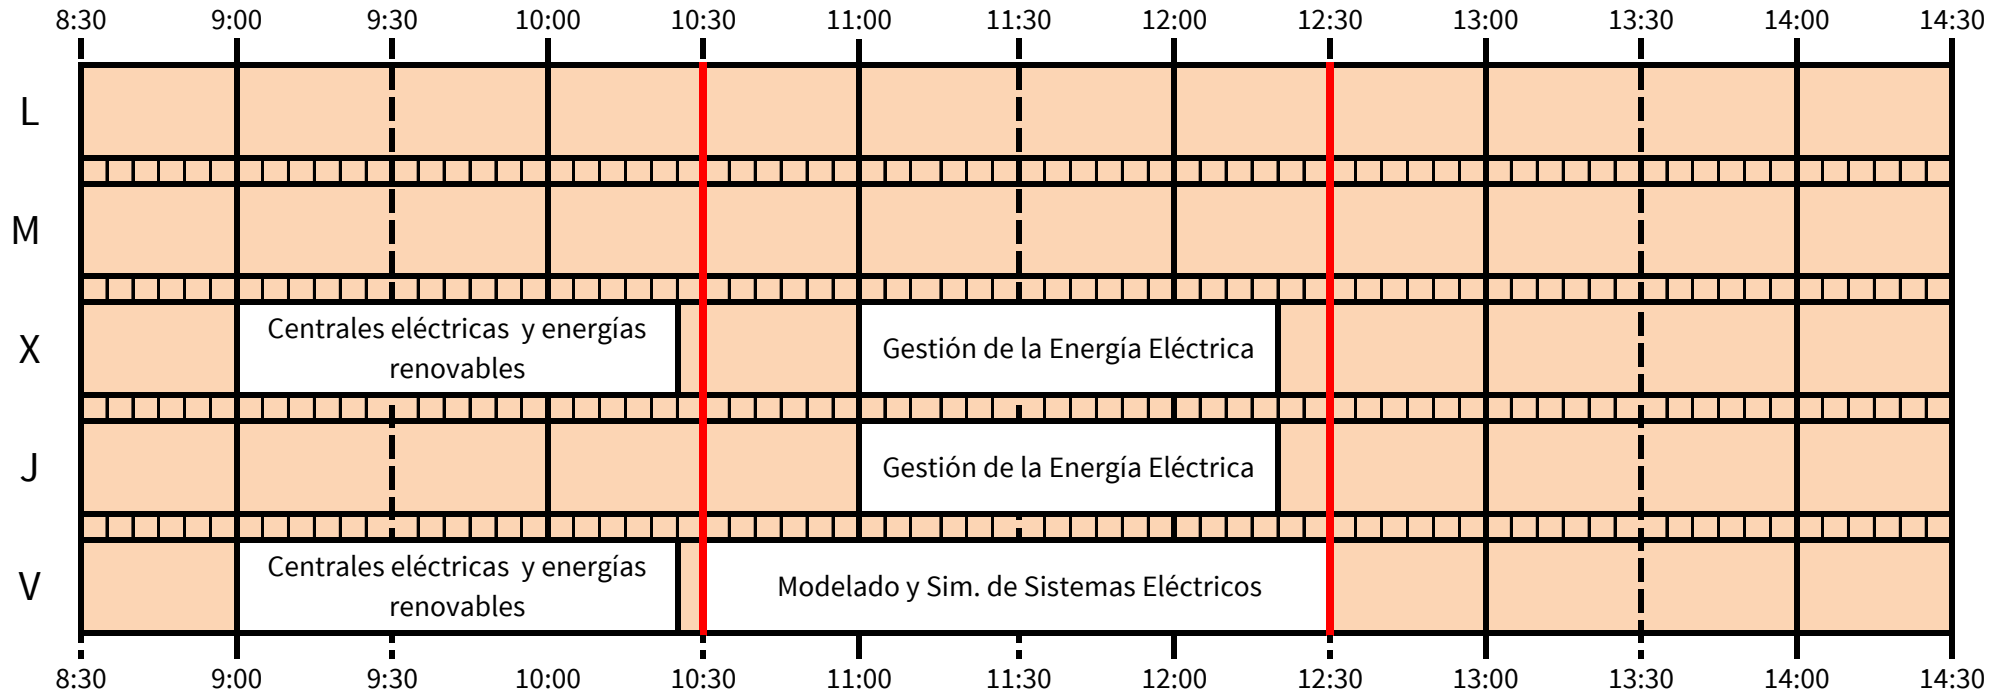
| | 8:30 | 9:00 | 9:30 | 10:00 | 10:30 | 11:00 | 11:30 | 12:00 | 12:30 | 13:00 | 13:30 | 14:00 | 14:30 |
|---|---|---|---|---|---|---|---|---|---|---|---|---|---|
| L | | | | | | | | | | | | | |
| M | | | | | | | | | | | | | |
| X | | Centrales eléctricas y energías renovables | | | | Gestión de la Energía Eléctrica | | | | | | | |
| J | | | | | | Gestión de la Energía Eléctrica | | | | | | | |
| V | | Centrales eléctricas y energías renovables | | | Modelado y Sim. de Sistemas Eléctricos | | | | | | | | |

8:30 9:00 9:30 10:00 10:30 11:00 11:30 12:00 12:30 13:00 13:30 14:00 14:30